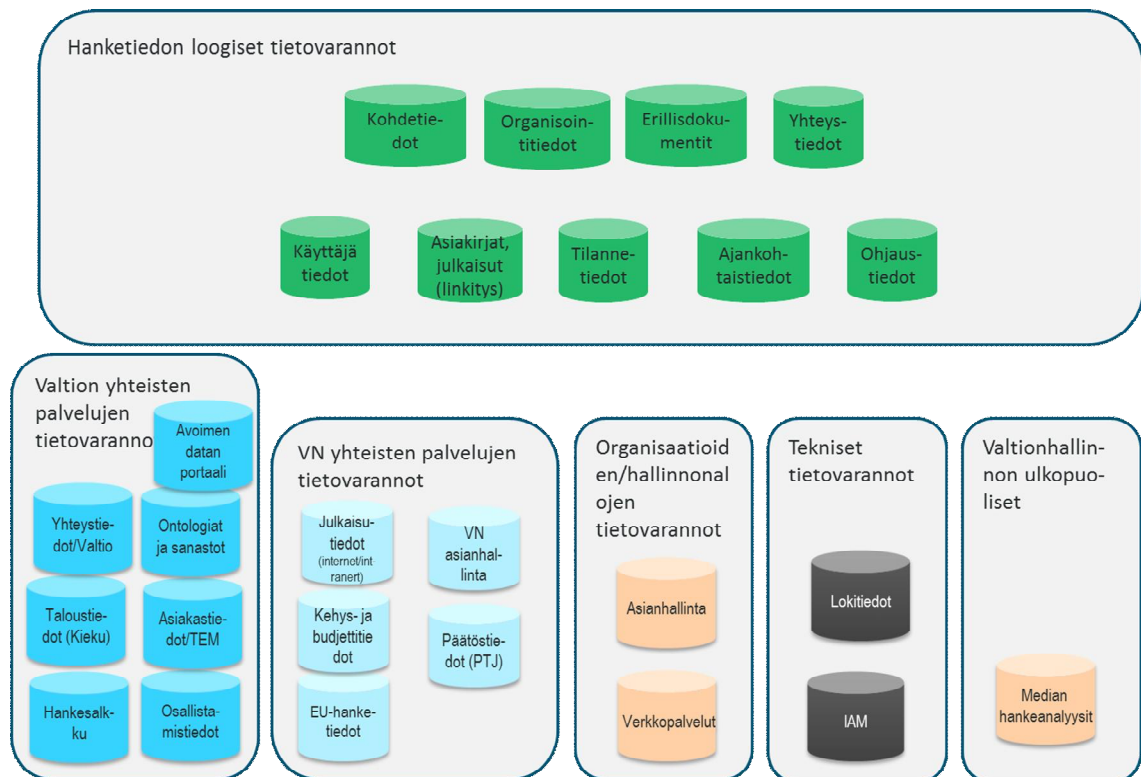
Hanketiedon loogiset tietovarannot

Kohdetiedot

Organisointitiedot

Erillisdokumentit

Yhteystiedot

Käyttäjä tiedot

Asiakirjat, julkaisut (linkitys)

Tilannetiedot

Ajankohtaistiedot

Ohjaustiedot

Valtion yhteisten palvelujen tietovarannot

Avoimen datan portaali

Yhteystiedot/Valtio

Ontologiat ja sanastot

Taloustiedot (Kieku)

Asiakastiedot/TEM

Hankesalkku

Osallistamistiedot

VN yhteisten palvelujen tietovarannot

Julkaisutiedot (internet/intranet)

VN asianhallinta

Kehys- ja budjettitiedot

Päätöstiedot (PTJ)

EU-hanketiedot

Organisaatioiden/hallinnonalojen tietovarannot

Asianhallinta

Verkkopalvelut

Tekniset tietovarannot

Lokitiedot

IAM

Valtionhallinnon ulkopuoliset

Median hankeanalyysit